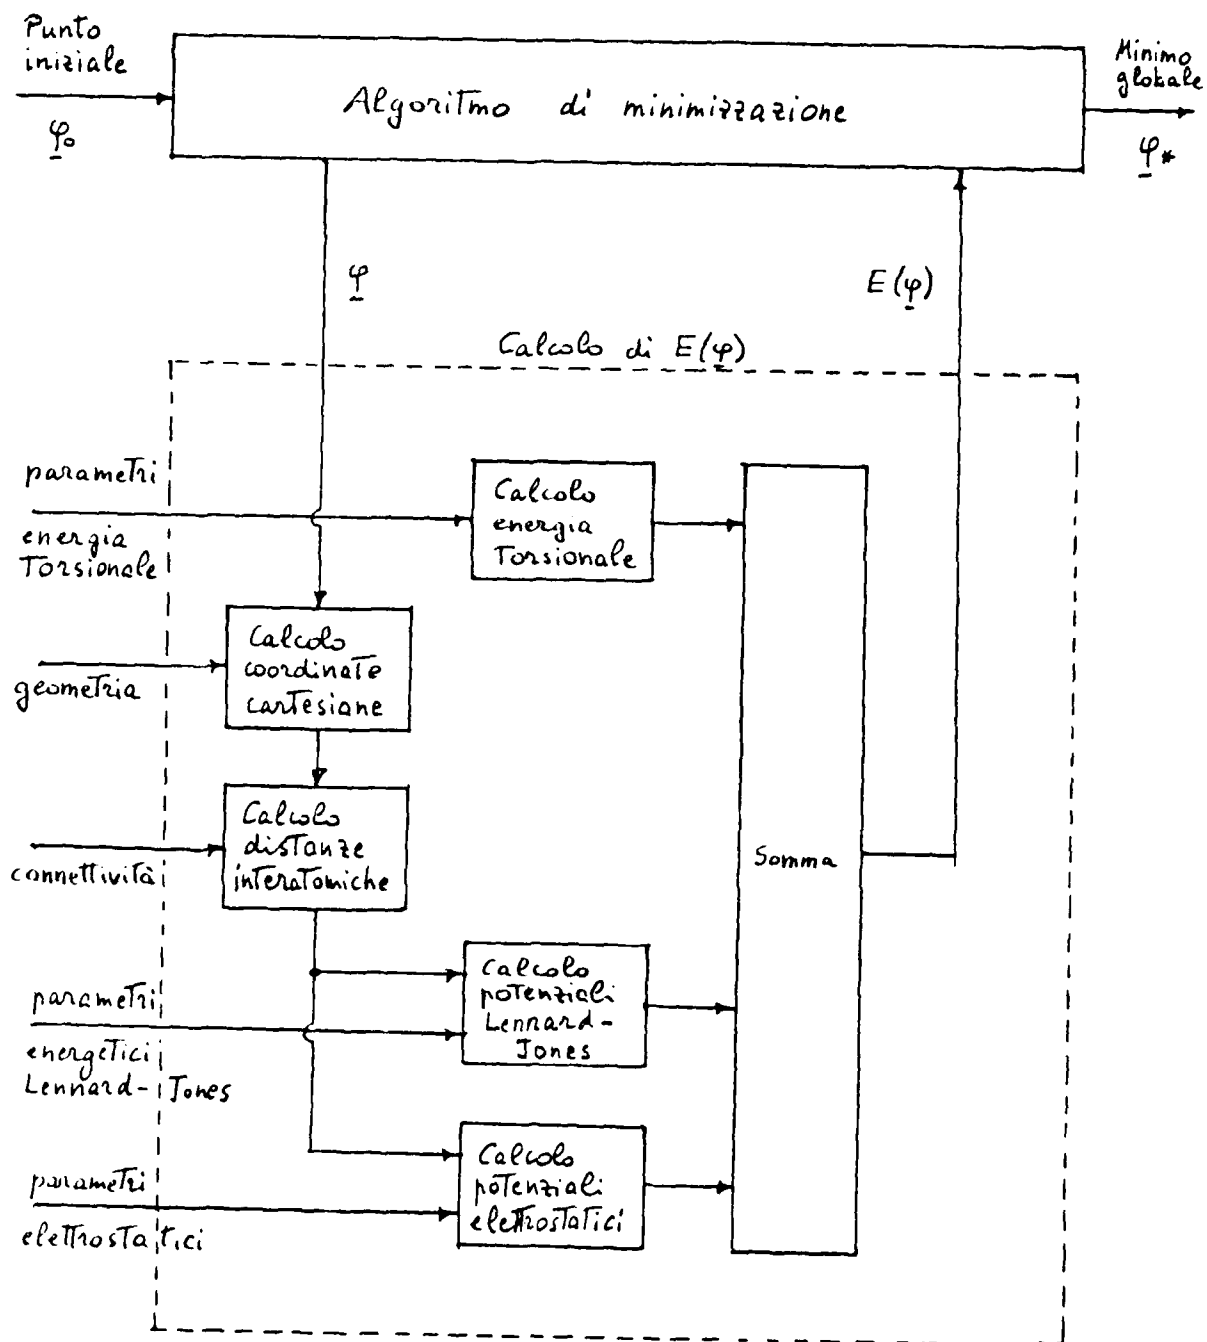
Punto iniziale

$\underline{\varphi}_0$

Algoritmo di minimizzazione

Minimo globale

$\underline{\varphi}_*$

$\underline{\varphi}$

$E(\underline{\varphi})$

Calcolo di $E(\underline{\varphi})$

parametri energia Torsionale

Calcolo energia Torsionale

geometria

Calcolo coordinate cartesiane

connettività

Calcolo distanze interatomiche

Somma

parametri energetici Lennard-Jones

Calcolo potenziali Lennard-Jones

parametri elettrostatici

Calcolo potenziali elettrostatici